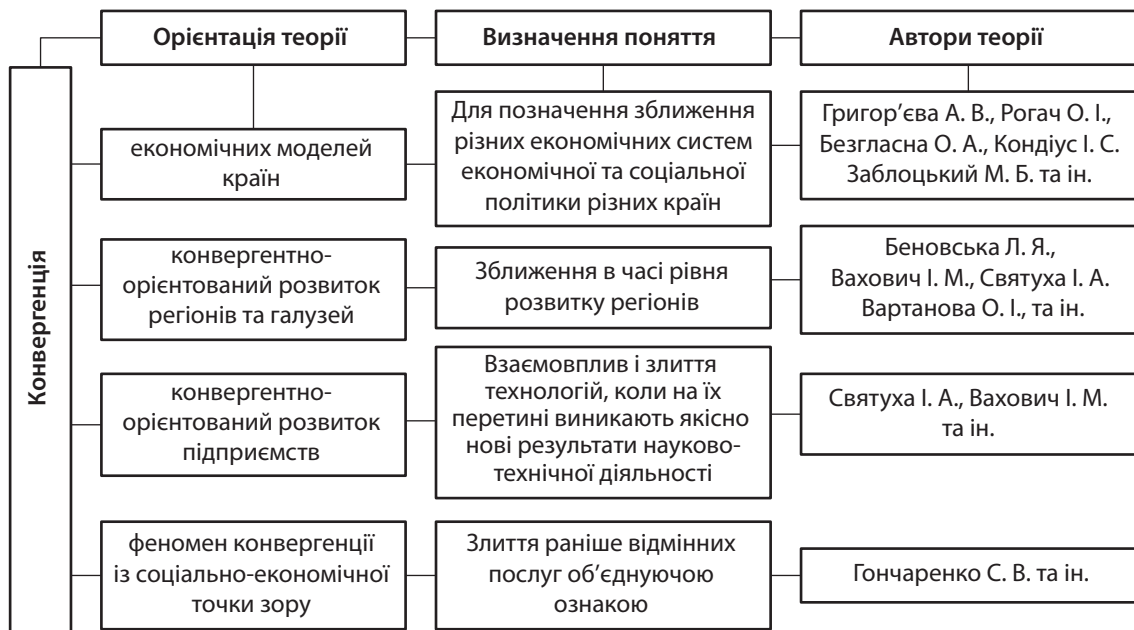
Конвергенція

Орієнтація теорії

Визначення поняття

Автори теорії

економічних моделей країн

Для позначення зближення різних економічних систем економічної та соціальної політики різних країн

Григор'єва А. В., Рогач О. І., Безгласна О. А., Кондіус І. С. Заблоцький М. Б. та ін.

конвергентно-орієнтований розвиток регіонів та галузей

Зближення в часі рівня розвитку регіонів

Беновська Л. Я., Вахович І. М., Святуха І. А. Вартанова О. І., та ін.

конвергентно-орієнтований розвиток підприємств

Взаємовплив і злиття технологій, коли на їх перетині виникають якісно нові результати науково-технічної діяльності

Святуха І. А., Вахович І. М. та ін.

феномен конвергенції із соціально-економічної точки зору

Злиття раніше відмінних послуг об'єднуючою ознакою

Гончаренко С. В. та ін.